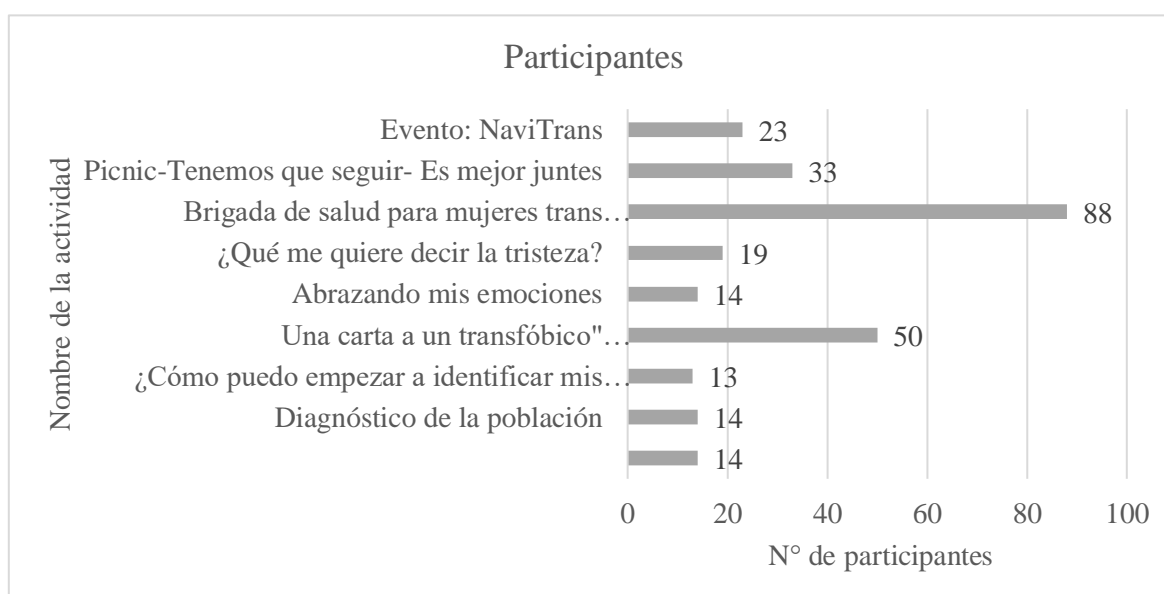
Participantes

Nombre de la actividad

Evento: NaviTrans 23
Picnic-Tenemos que seguir- Es mejor juntes 33
Brigada de salud para mujeres trans… 88
¿Qué me quiere decir la tristeza? 19
Abrazando mis emociones 14
Una carta a un transfóbico"… 50
¿Cómo puedo empezar a identificar mis… 13
Diagnóstico de la población 14
14

0 20 40 60 80 100

N° de participantes